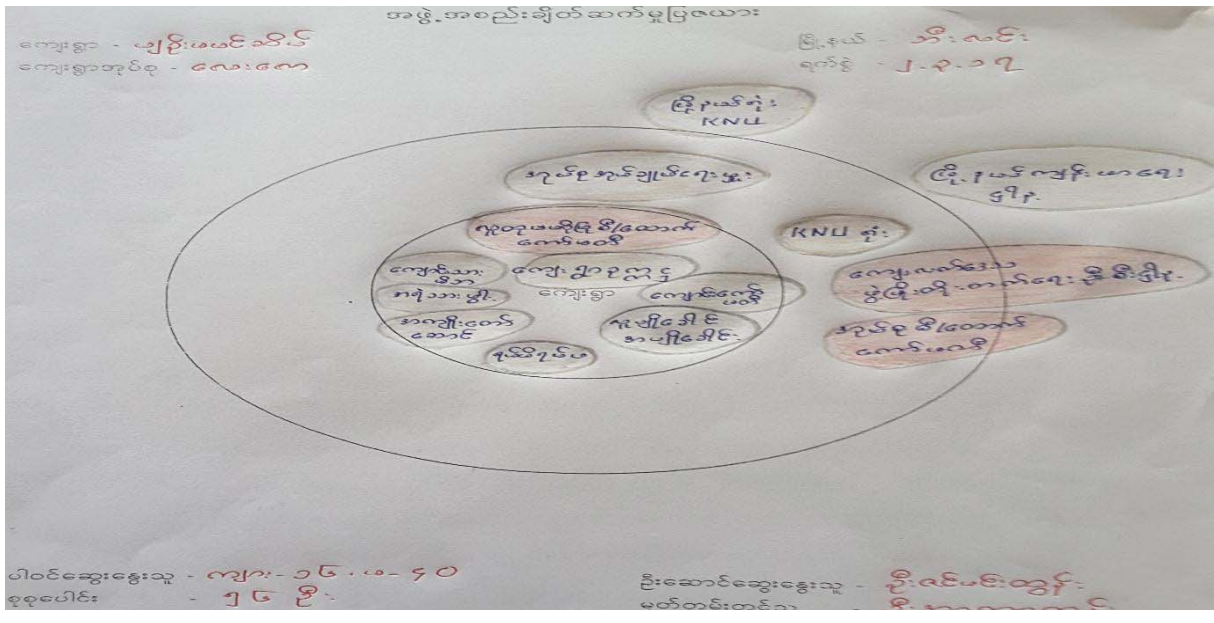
အဖွဲ့အစည်းချိတ်ဆက်မှုပြဇယား

ကျေးရွာ - ပျဉ်းမပင်ဆိပ်
ကျေးရွာအုပ်စု - လေးဇော

မြို့နယ် - ဘီးလင်း
ရက်စွဲ - ၂.၉.၁၇

မြို့နယ်ရုံး KNU

ဒုက္ခသည်ကူညီစောင့်ရှောက်ရေးအဖွဲ့

မြို့နယ်ကျန်းမာရေးဌာန

ကရင်အမျိုးသမီးအစည်းအရုံး ကော်မတီ

KNU ရုံး

ကျောင်းသား မိဘ

ကျေးရွာဥက္ကဋ္ဌ

ကျေးရွာ

ဘုန်းကြီးကျောင်း

ဘာသာရေးအဖွဲ့

ကျေးရွာလူမှုရေး

အကျိုးတော်ဆောင်

ရပ်မိရပ်ဖ

ကျေးလက်ဒေသဖွံ့ဖြိုးတိုးတက်ရေး နိုင်ငံတကာအဖွဲ့

ဒုက္ခသည်စောင့်ရှောက်ရေး ကော်မတီ

ပါဝင်ဆွေးနွေးသူ - ကျား - ၁၆ ၊ မ - ၄၀
စုစုပေါင်း - ၅၆ ဦး

ဦးဆောင်ဆွေးနွေးသူ - စိုးဝင်းမင်းထွန်း
မှတ်တမ်းတင်သူ - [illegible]